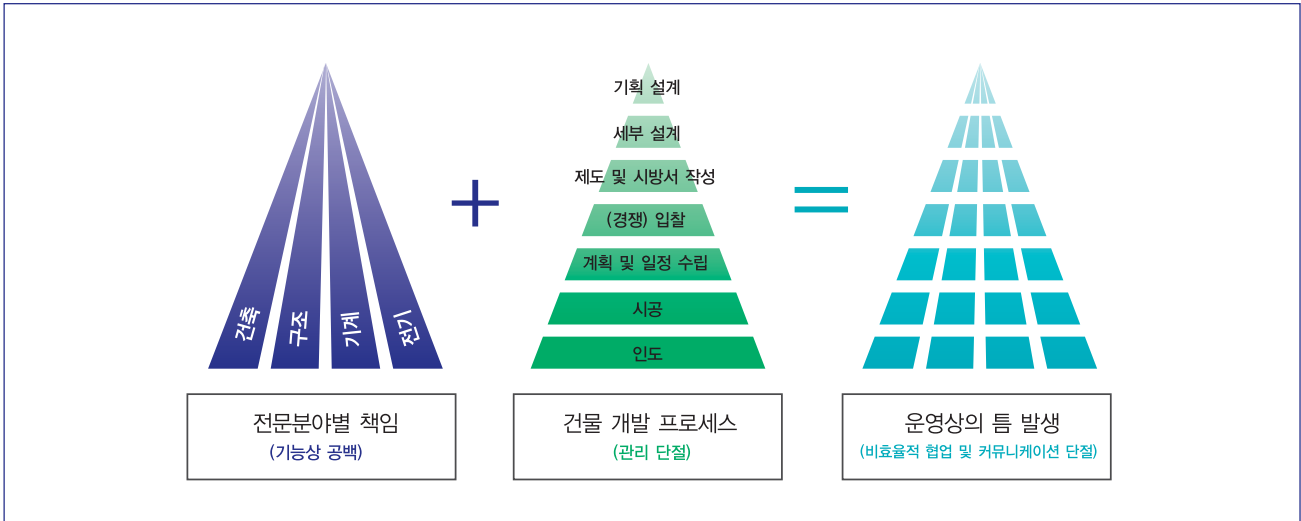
건축
구조
기계
전기

기획 설계
세부 설계
제도 및 시방서 작성
(경쟁) 입찰
계획 및 일정 수립
시공
인도

전문분야별 책임
(기능상 공백)

건물 개발 프로세스
(관리 단절)

운영상의 틈 발생
(비효율적 협업 및 커뮤니케이션 단절)